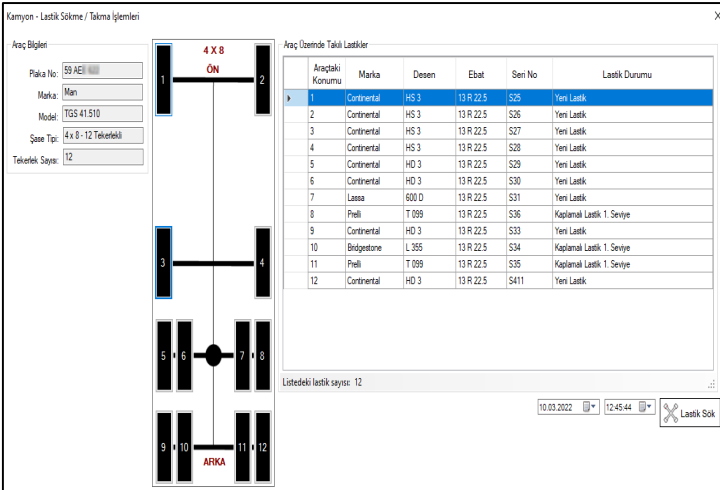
Kamyon - Lastik Sökme / Takma İşlemleri

Araç Bilgileri

Plaka No: 59 AE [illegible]

Marka: Man

Model: TGS 41.510

Şase Tipi: 4 x 8 - 12 Tekerlekli

Tekerlek Sayısı: 12

4 X 8

ÖN

1 2 3 4 5 6 7 8 9 10 11 12

ARKA

Araç Üzerinde Takılı Lastikler

| Araçtaki Konumu | Marka | Desen | Ebat | Seri No | Lastik Durumu |
|---|---|---|---|---|---|
| 1 | Continental | HS 3 | 13 R 22.5 | S25 | Yeni Lastik |
| 2 | Continental | HS 3 | 13 R 22.5 | S26 | Yeni Lastik |
| 3 | Continental | HS 3 | 13 R 22.5 | S27 | Yeni Lastik |
| 4 | Continental | HS 3 | 13 R 22.5 | S28 | Yeni Lastik |
| 5 | Continental | HD 3 | 13 R 22.5 | S29 | Yeni Lastik |
| 6 | Continental | HD 3 | 13 R 22.5 | S30 | Yeni Lastik |
| 7 | Lassa | 600 D | 13 R 22.5 | S31 | Yeni Lastik |
| 8 | Prelli | T 099 | 13 R 22.5 | S36 | Kaplamalı Lastik 1. Seviye |
| 9 | Continental | HD 3 | 13 R 22.5 | S33 | Yeni Lastik |
| 10 | Bridgestone | L 355 | 13 R 22.5 | S34 | Kaplamalı Lastik 1. Seviye |
| 11 | Prelli | T 099 | 13 R 22.5 | S35 | Kaplamalı Lastik 1. Seviye |
| 12 | Continental | HD 3 | 13 R 22.5 | S411 | Yeni Lastik |

Listedeki lastik sayısı: 12

10.03.2022 12:45:44 Lastik Sök